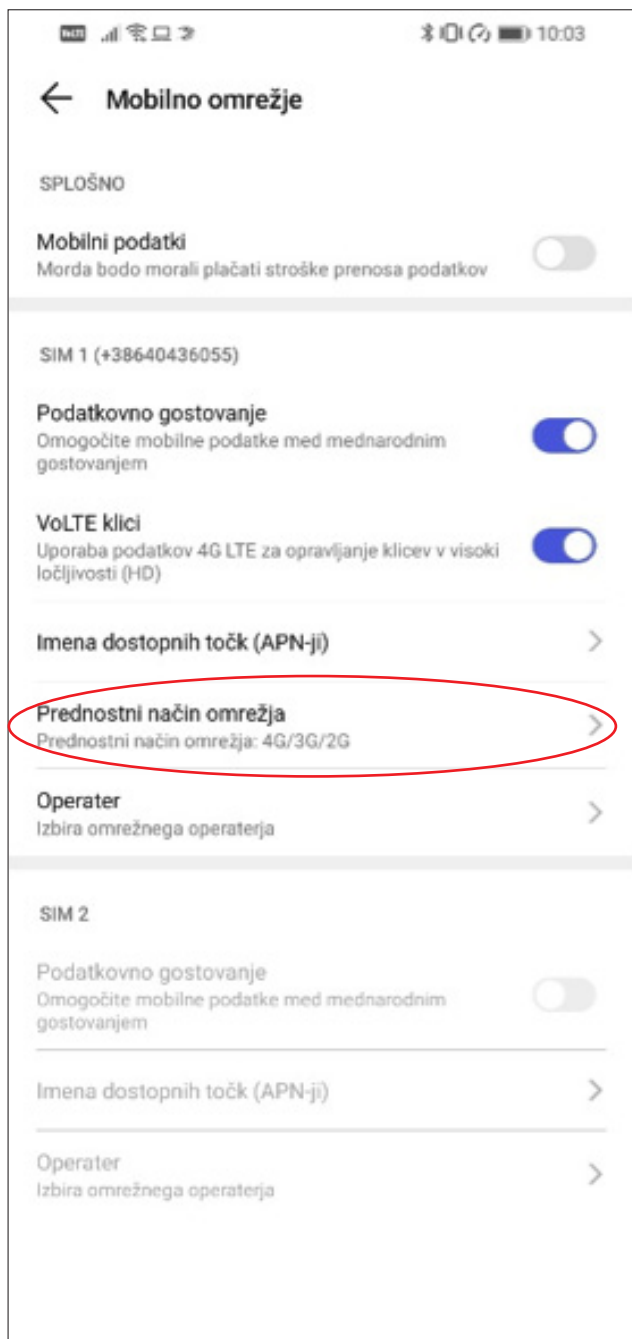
10:03

Mobilno omrežje

SPLOŠNO

Mobilni podatki
Morda bodo morali plačati stroške prenosa podatkov

SIM 1 (+38640436055)

Podatkovno gostovanje
Omogočite mobilne podatke med mednarodnim gostovanjem

VoLTE klici
Uporaba podatkov 4G LTE za opravljanje klicev v visoki ločljivosti (HD)

Imena dostopnih točk (APN-ji)

Prednostni način omrežja
Prednostni način omrežja: 4G/3G/2G

Operater
Izbira omrežnega operaterja

SIM 2

Podatkovno gostovanje
Omogočite mobilne podatke med mednarodnim gostovanjem

Imena dostopnih točk (APN-ji)

Operater
Izbira omrežnega operaterja